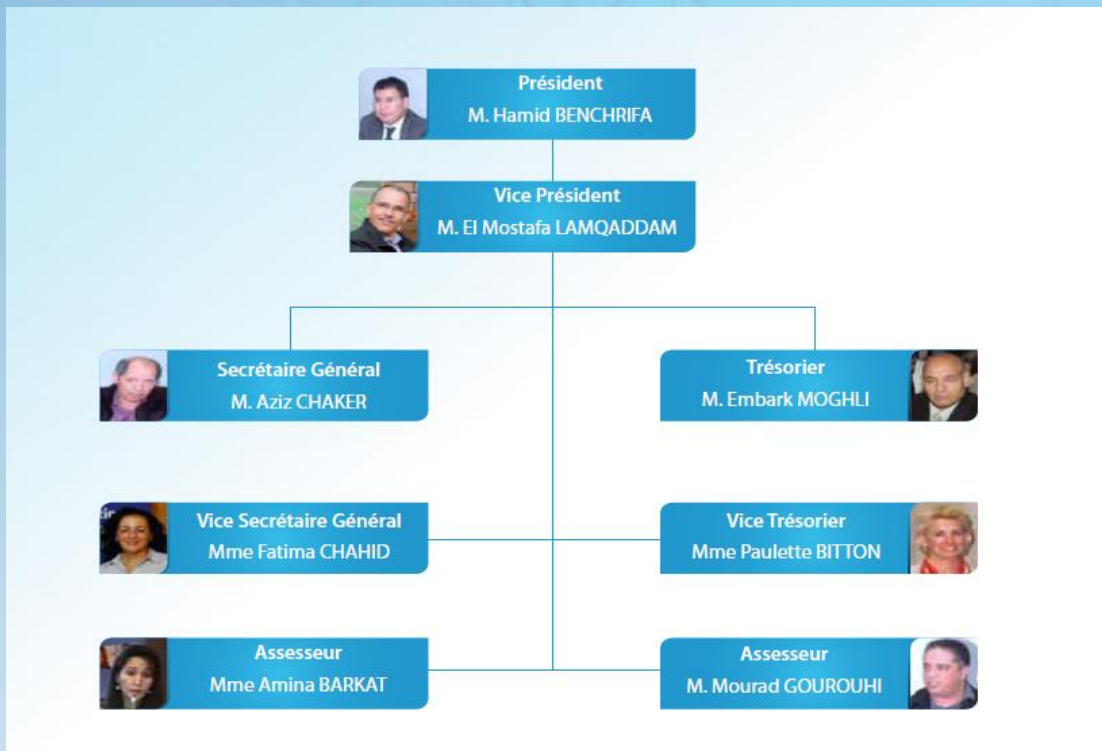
Président
M. Hamid BENCHRIFA

Vice Président
M. El Mostafa LAMQADDAM

Secrétaire Général
M. Aziz CHAKER

Trésorier
M. Embark MOGHLI

Vice Secrétaire Général
Mme Fatima CHAHID

Vice Trésorier
Mme Paulette BITTON

Assesseur
Mme Amina BARKAT

Assesseur
M. Mourad GOUROUHI